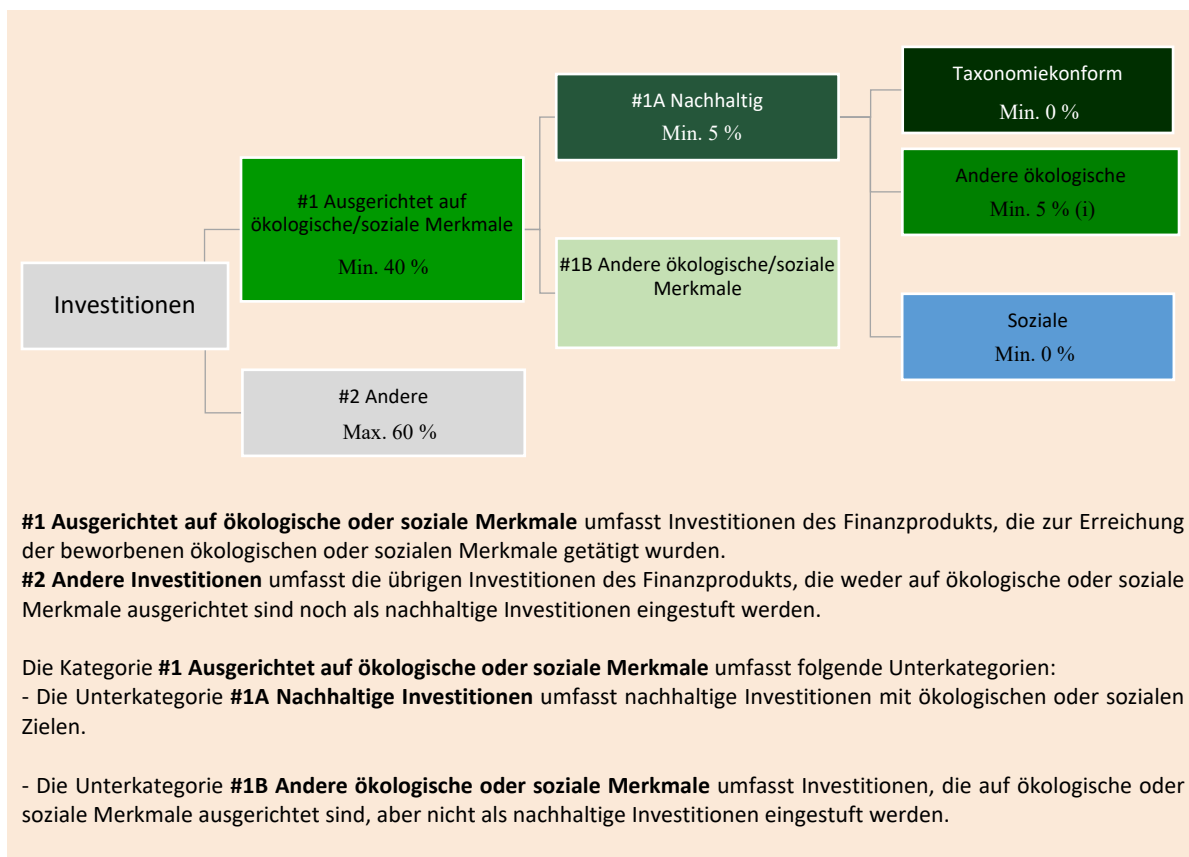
Investitionen

#1 Ausgerichtet auf ökologische/soziale Merkmale

Min. 40 %

#2 Andere

Max. 60 %

#1A Nachhaltig

Min. 5 %

#1B Andere ökologische/soziale Merkmale

Taxonomiekonform

Min. 0 %

Andere ökologische

Min. 5 % (i)

Soziale

Min. 0 %

**#1 Ausgerichtet auf ökologische oder soziale Merkmale** umfasst Investitionen des Finanzprodukts, die zur Erreichung der beworbenen ökologischen oder sozialen Merkmale getätigt wurden.
**#2 Andere Investitionen** umfasst die übrigen Investitionen des Finanzprodukts, die weder auf ökologische oder soziale Merkmale ausgerichtet sind noch als nachhaltige Investitionen eingestuft werden.

Die Kategorie **#1 Ausgerichtet auf ökologische oder soziale Merkmale** umfasst folgende Unterkategorien:
- Die Unterkategorie **#1A Nachhaltige Investitionen** umfasst nachhaltige Investitionen mit ökologischen oder sozialen Zielen.

- Die Unterkategorie **#1B Andere ökologische oder soziale Merkmale** umfasst Investitionen, die auf ökologische oder soziale Merkmale ausgerichtet sind, aber nicht als nachhaltige Investitionen eingestuft werden.